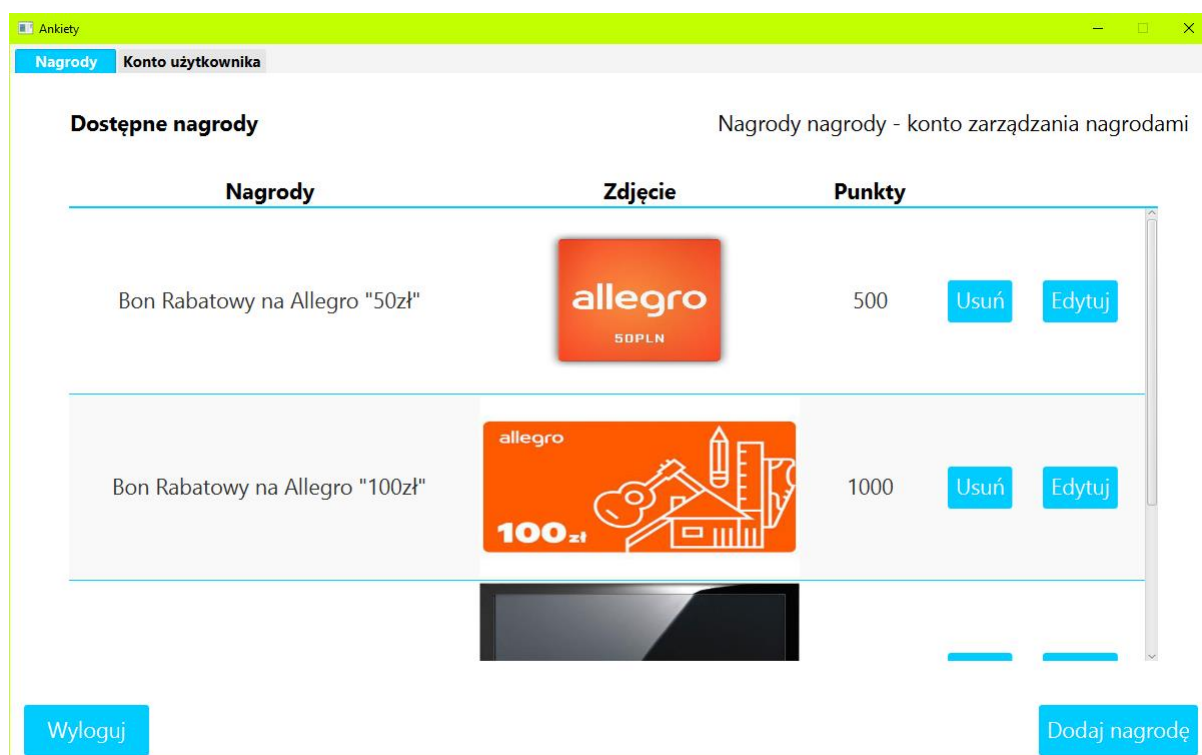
Ankiety

Nagrody | Konto użytkownika

Dostępne nagrody

Nagrody nagrody - konto zarządzania nagrodami

| Nagrody | Zdjęcie | Punkty | | |
|---|---|---|---|---|
| Bon Rabatowy na Allegro "50zł" | allegro 50PLN | 500 | Usuń | Edytuj |
| Bon Rabatowy na Allegro "100zł" | allegro 100zł | 1000 | Usuń | Edytuj |

Wyloguj

Dodaj nagrodę